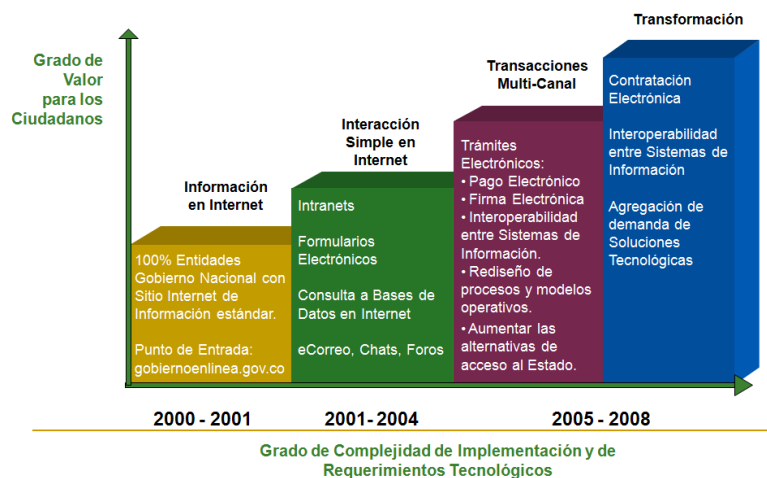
Grado de Valor para los Ciudadanos

Información en Internet

100% Entidades Gobierno Nacional con Sitio Internet de Información estándar.

Punto de Entrada: gobiernoenlinea.gov.co

Interacción Simple en Internet

Intranets

Formularios Electrónicos

Consulta a Bases de Datos en Internet

eCorreo, Chats, Foros

Transacciones Multi-Canal

Trámites Electrónicos:
• Pago Electrónico
• Firma Electrónica
• Interoperabilidad entre Sistemas de Información.
• Rediseño de procesos y modelos operativos.
• Aumentar las alternativas de acceso al Estado.

Transformación

Contratación Electrónica

Interoperabilidad entre Sistemas de Información

Agregación de demanda de Soluciones Tecnológicas

2000 - 2001

2001- 2004

2005 - 2008

Grado de Complejidad de Implementación y de Requerimientos Tecnológicos